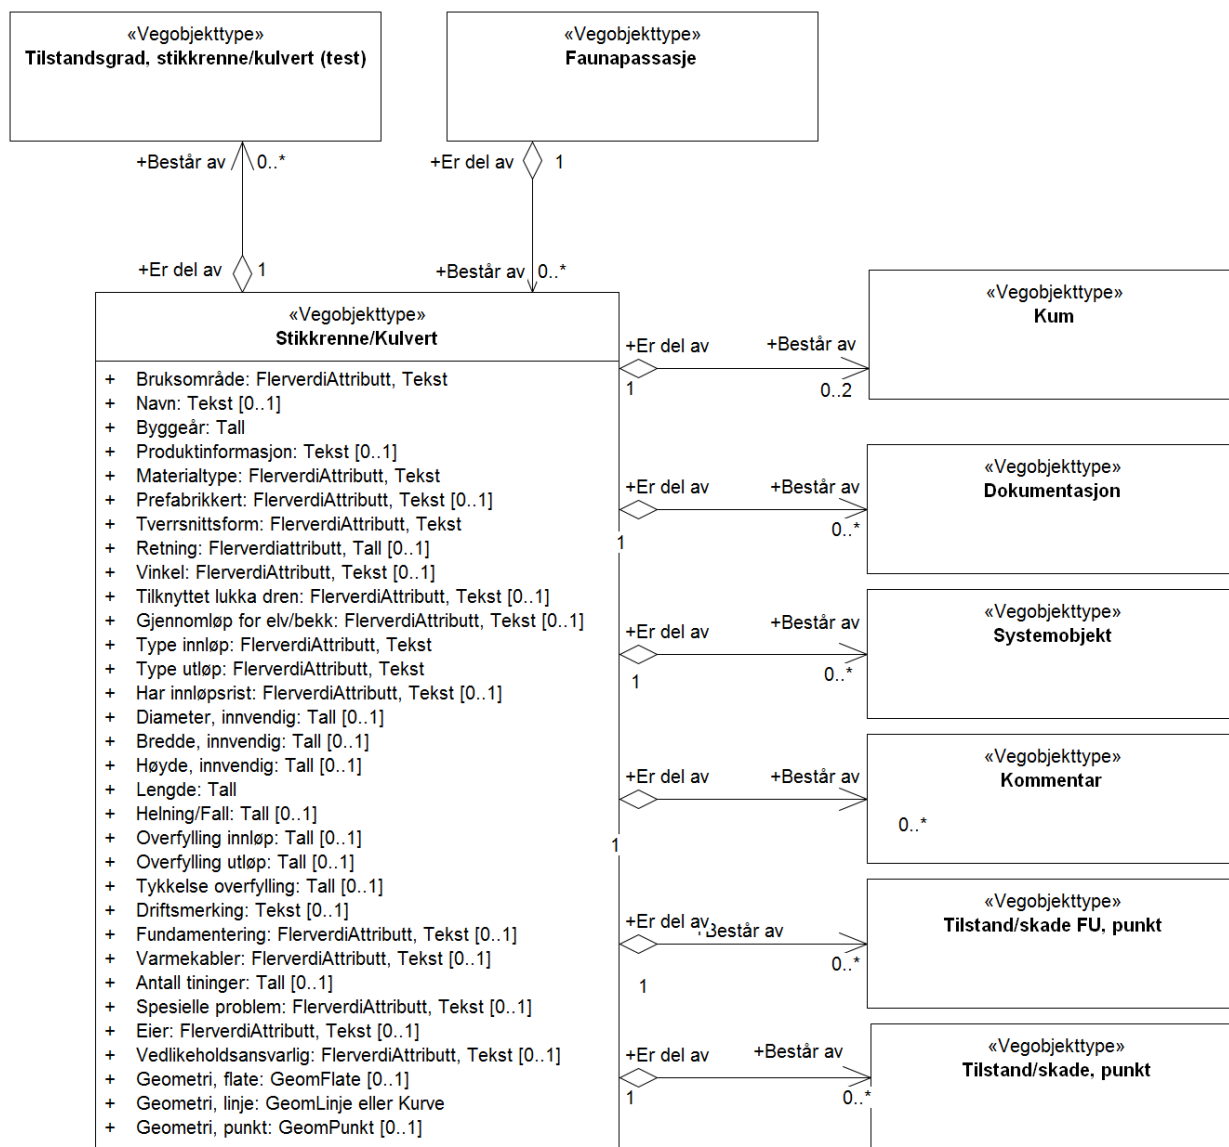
«Vegobjekttype»
Tilstandsgrad, stikkrenne/kulvert (test)

«Vegobjekttype»
Faunapassasje

+Består av 0..*
+Er del av 1

+Er del av 1
+Består av 0..*

«Vegobjekttype»
Stikkrenne/Kulvert

+ Bruksområde: FlerverdiAttributt, Tekst
+ Navn: Tekst [0..1]
+ Byggeår: Tall
+ Produktinformasjon: Tekst [0..1]
+ Materialtype: FlerverdiAttributt, Tekst
+ Prefabrikkert: FlerverdiAttributt, Tekst [0..1]
+ Tverrsnittsform: FlerverdiAttributt, Tekst
+ Retning: Flerverdiattributt, Tall [0..1]
+ Vinkel: FlerverdiAttributt, Tekst [0..1]
+ Tilknyttet lukka dren: FlerverdiAttributt, Tekst [0..1]
+ Gjennomløp for elv/bekk: FlerverdiAttributt, Tekst [0..1]
+ Type innløp: FlerverdiAttributt, Tekst
+ Type utløp: FlerverdiAttributt, Tekst
+ Har innløpsrist: FlerverdiAttributt, Tekst [0..1]
+ Diameter, innvendig: Tall [0..1]
+ Bredde, innvendig: Tall [0..1]
+ Høyde, innvendig: Tall [0..1]
+ Lengde: Tall
+ Helning/Fall: Tall [0..1]
+ Overfylling innløp: Tall [0..1]
+ Overfylling utløp: Tall [0..1]
+ Tykkelse overfylling: Tall [0..1]
+ Driftsmerking: Tekst [0..1]
+ Fundamentering: FlerverdiAttributt, Tekst [0..1]
+ Varmekabler: FlerverdiAttributt, Tekst [0..1]
+ Antall tininger: Tall [0..1]
+ Spesielle problem: FlerverdiAttributt, Tekst [0..1]
+ Eier: FlerverdiAttributt, Tekst [0..1]
+ Vedlikeholdsansvarlig: FlerverdiAttributt, Tekst [0..1]
+ Geometri, flate: GeomFlate [0..1]
+ Geometri, linje: GeomLinje eller Kurve
+ Geometri, punkt: GeomPunkt [0..1]

+Er del av +Består av
1 0..2
«Vegobjekttype»
Kum

+Er del av +Består av
1 0..*
«Vegobjekttype»
Dokumentasjon

+Er del av +Består av
1 0..*
«Vegobjekttype»
Systemobjekt

+Er del av +Består av
1 0..*
«Vegobjekttype»
Kommentar

+Er del av +Består av
1 0..*
«Vegobjekttype»
Tilstand/skade FU, punkt

+Er del av +Består av
1 0..*
«Vegobjekttype»
Tilstand/skade, punkt